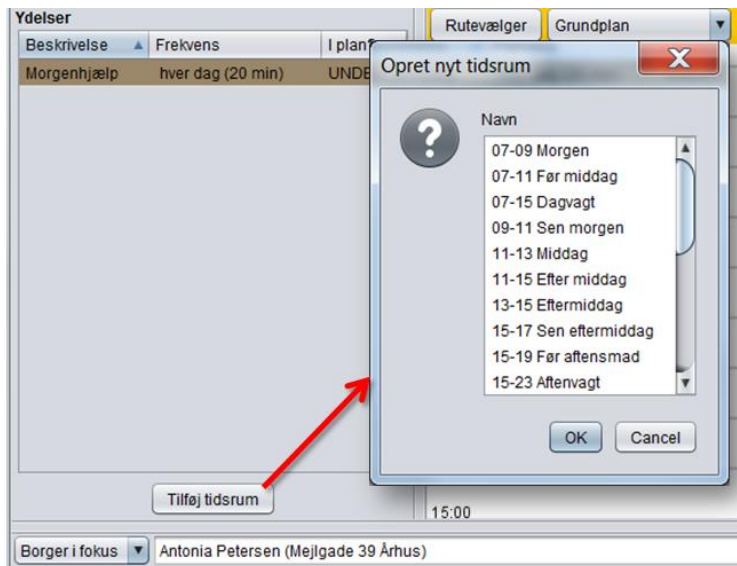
Ydelser

| Beskrivelse | Frekvens | I plan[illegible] |
|---|---|---|
| Morgenhjælp | hver dag (20 min) | UNDE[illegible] |

Tilføj tidsrum

Rutevælger
Grundplan

Opret nyt tidsrum

Navn

07-09 Morgen
07-11 Før middag
07-15 Dagvagt
09-11 Sen morgen
11-13 Middag
11-15 Efter middag
13-15 Eftermiddag
15-17 Sen eftermiddag
15-19 Før aftensmad
15-23 Aftenvagt

OK
Cancel

15:00

Borger i fokus
Antonia Petersen (Mejlgade 39 Århus)